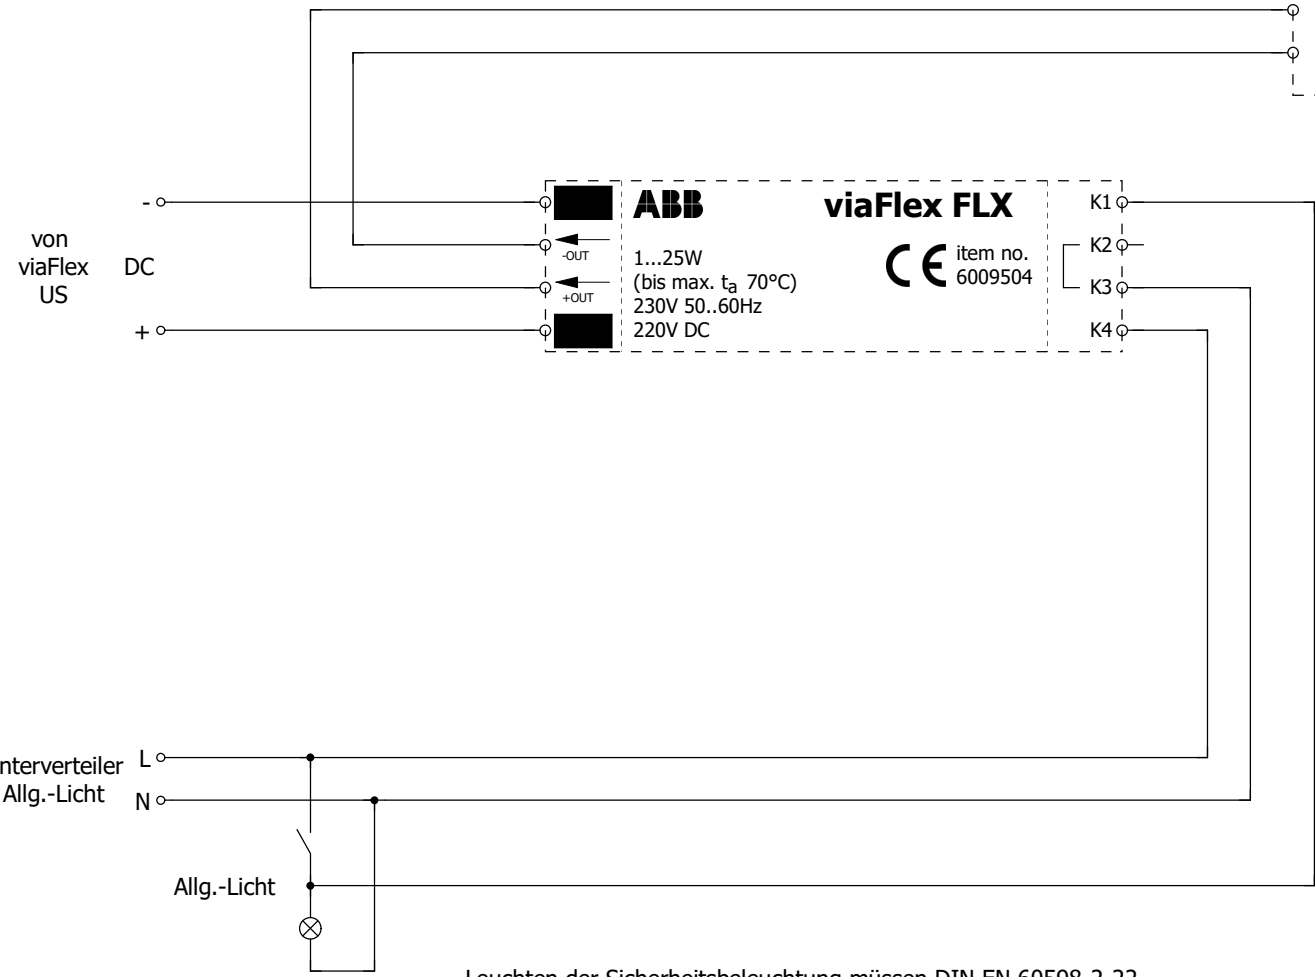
-

von
viaFlex
US

DC

+

ABB

viaFlex FLX

-OUT

+OUT

1...25W
(bis max. $t_a$ 70°C)
230V 50..60Hz
220V DC

CE item no.
6009504

K1
K2
K3
K4

nterverteiler
Allg.-Licht

L
N

Allg.-Licht

Leuchten der Sicherheitsbeleuchtung müssen DIN EN 60598-2-22